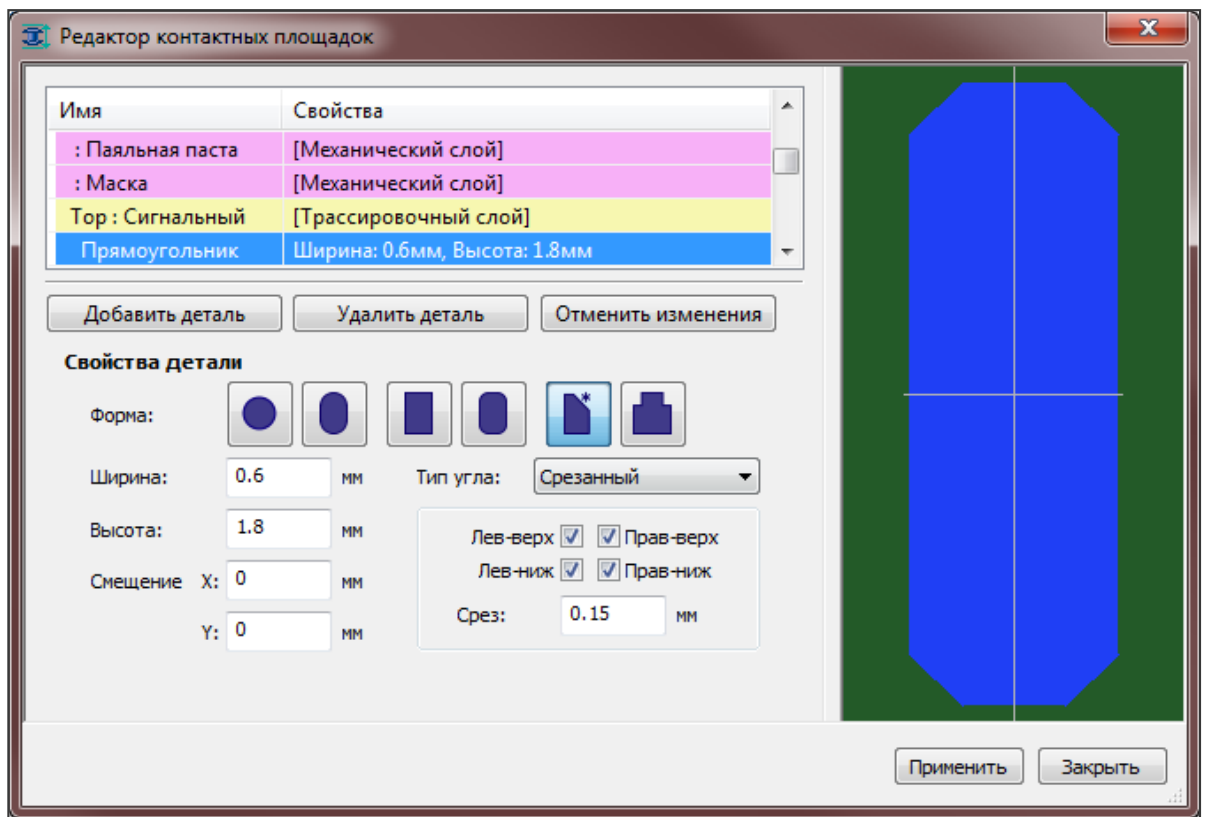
Редактор контактных площадок

| Имя | Свойства |
|---|---|
| : Паяльная паста | [Механический слой] |
| : Маска | [Механический слой] |
| Top : Сигнальный | [Трассировочный слой] |
| Прямоугольник | Ширина: 0.6мм, Высота: 1.8мм |

Добавить деталь
Удалить деталь
Отменить изменения

Свойства детали

Форма:

Ширина: 0.6 мм
Высота: 1.8 мм
Смещение X: 0 мм
Y: 0 мм

Тип угла: Срезанный

Лев-верх
Прав-верх
Лев-ниж
Прав-ниж
Срез: 0.15 мм

Применить
Закрыть